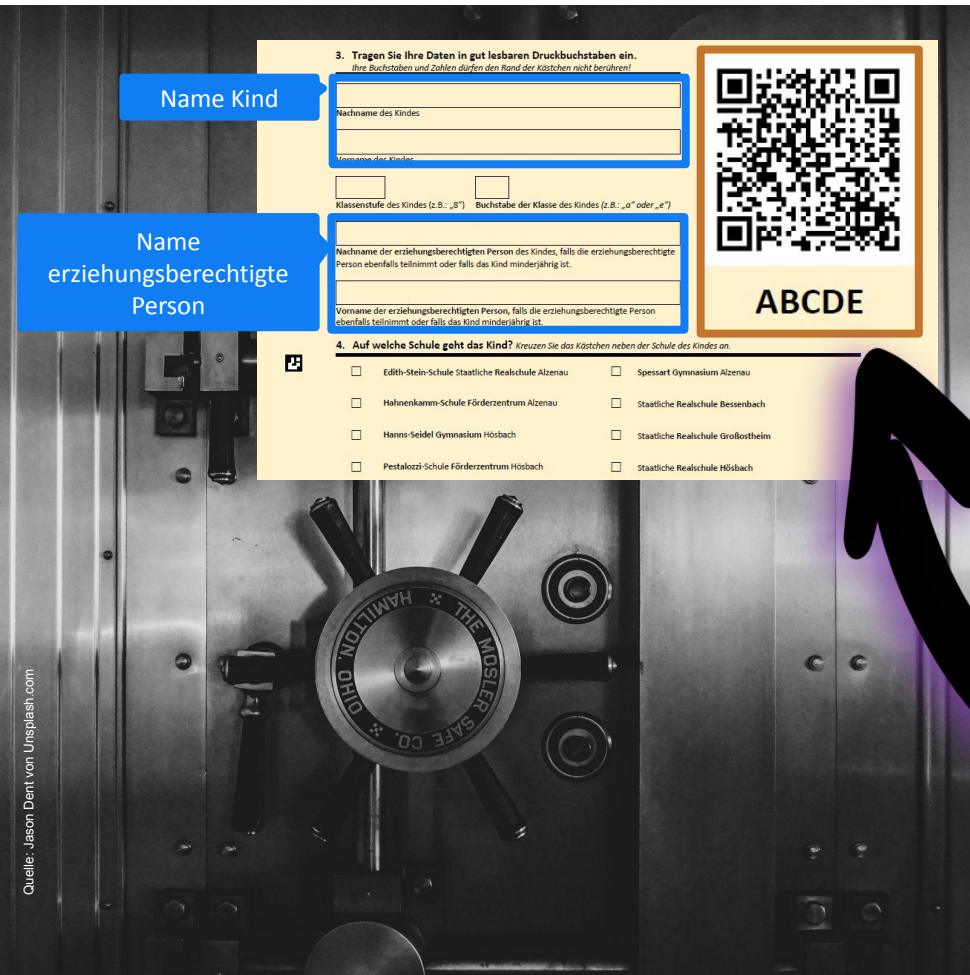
3. Tragen Sie Ihre Daten in gut lesbaren Druckbuchstaben ein.
Ihre Buchstaben und Zahlen dürfen den Rand der Kästchen nicht berühren!

Name Kind

Nachname des Kindes

Vorname des Kindes

Klassenstufe des Kindes (z.B.: „8")

Buchstabe der Klasse des Kindes (z.B.: „a" oder „e")

Name erziehungsberechtigte Person

Nachname der erziehungsberechtigten Person des Kindes, falls die erziehungsberechtigte Person ebenfalls teilnimmt oder falls das Kind minderjährig ist.

Vorname der erziehungsberechtigten Person, falls die erziehungsberechtigte Person ebenfalls teilnimmt oder falls das Kind minderjährig ist.

ABCDE

4. Auf welche Schule geht das Kind? Kreuzen Sie das Kästchen neben der Schule des Kindes an.

Edith-Stein-Schule Staatliche Realschule Alzenau

Spessart Gymnasium Alzenau

Hahnenkamm-Schule Förderzentrum Alzenau

Staatliche Realschule Bessenbach

Hanns-Seidel Gymnasium Hösbach

Staatliche Realschule Großostheim

Pestalozzi-Schule Förderzentrum Hösbach

Staatliche Realschule Hösbach

HAMILTON, OHIO · THE MOSLER SAFE CO.

Quelle: Jason Dent von Unsplash.com